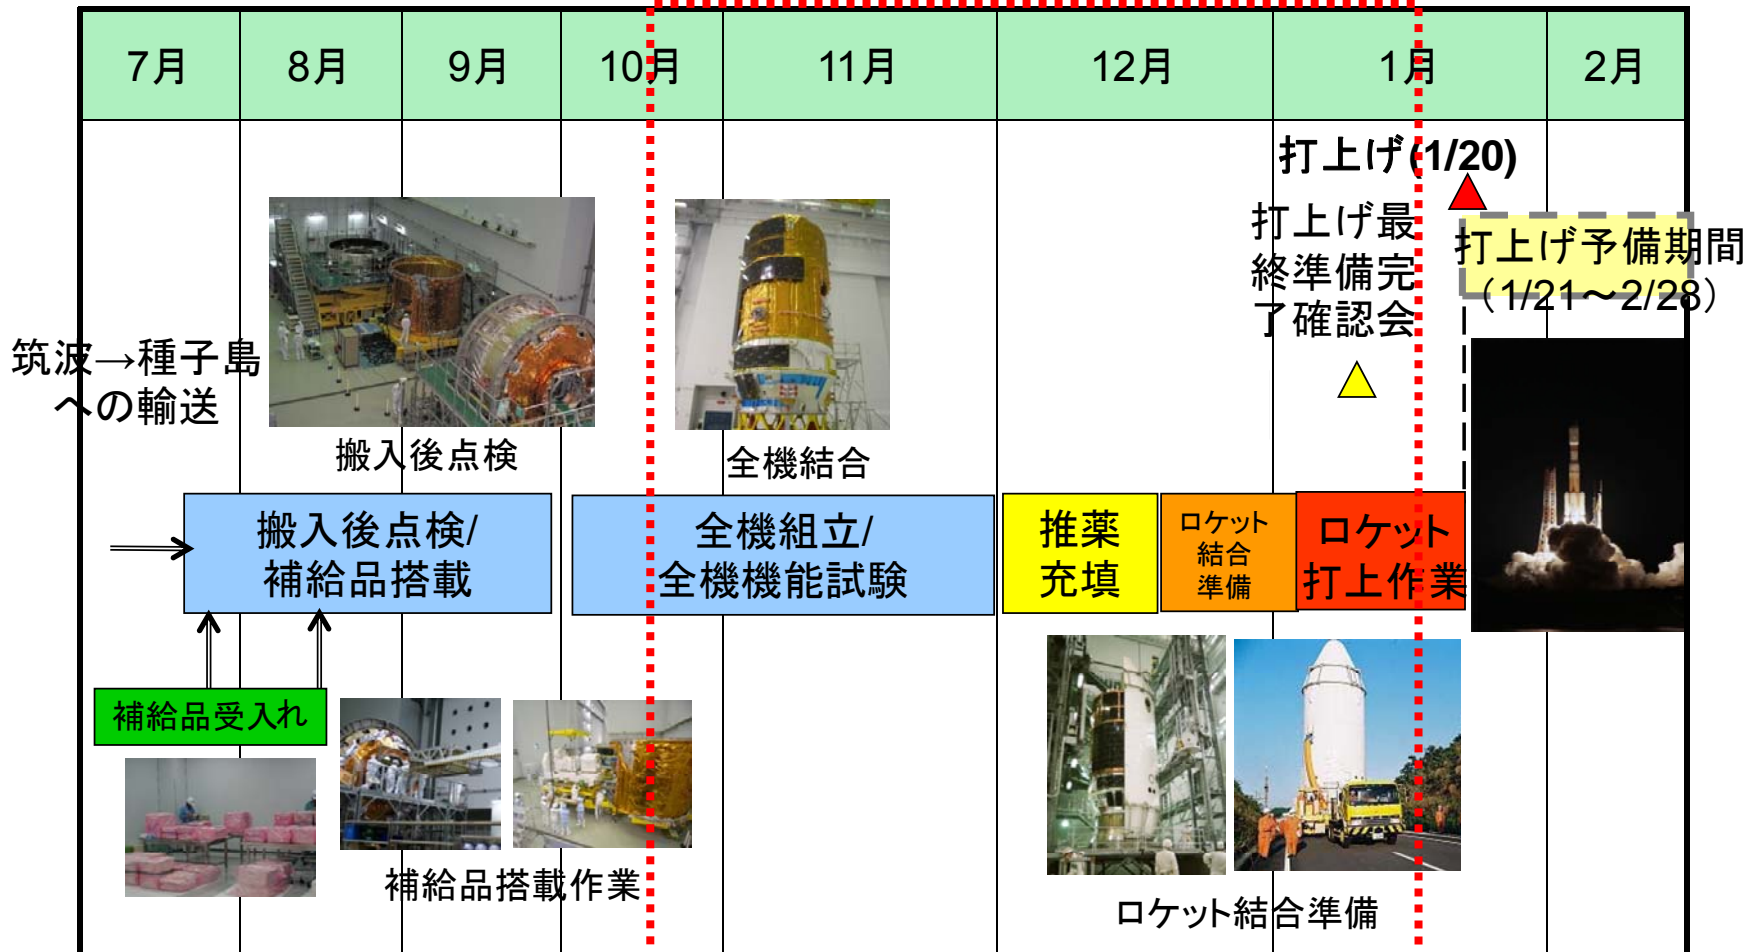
| 7月 | 8月 | 9月 | 10月 | 11月 | 12月 | 1月 | 2月 |
|---|---|---|---|---|---|---|---|

打上げ(1/20)

打上げ最終準備完了確認会

打上げ予備期間（1/21～2/28）

筑波→種子島への輸送

搬入後点検

全機結合

搬入後点検/補給品搭載

全機組立/全機機能試験

推薬充填

ロケット結合準備

ロケット打上作業

補給品受入れ

補給品搭載作業

ロケット結合準備